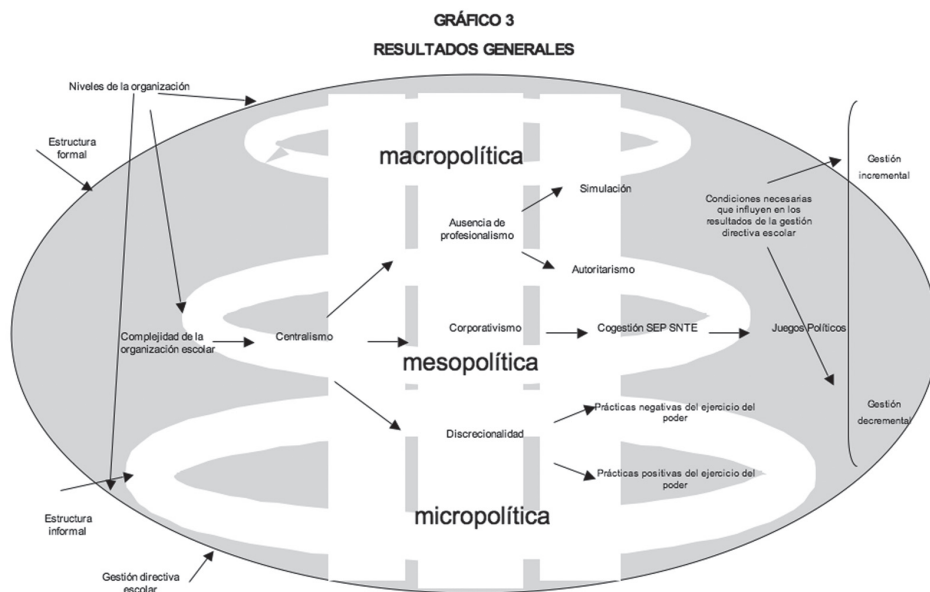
GRÁFICO 3

RESULTADOS GENERALES

Niveles de la organización

Estructura formal

macropolítica

Simulación

Ausencia de profesionalismo

Condiciones necesarias que influyen en los resultados de la gestión directiva escolar

Gestión incremental

Autoritarismo

Complejidad de la organización escolar

Centralismo

Corporativismo

Cogestión SEP SNTE

Juegos Políticos

mesopolítica

Discrecionalidad

Prácticas negativas del ejercicio del poder

Gestión decremental

Prácticas positivas del ejercicio del poder

Estructura informal

micropolítica

Gestión directiva escolar